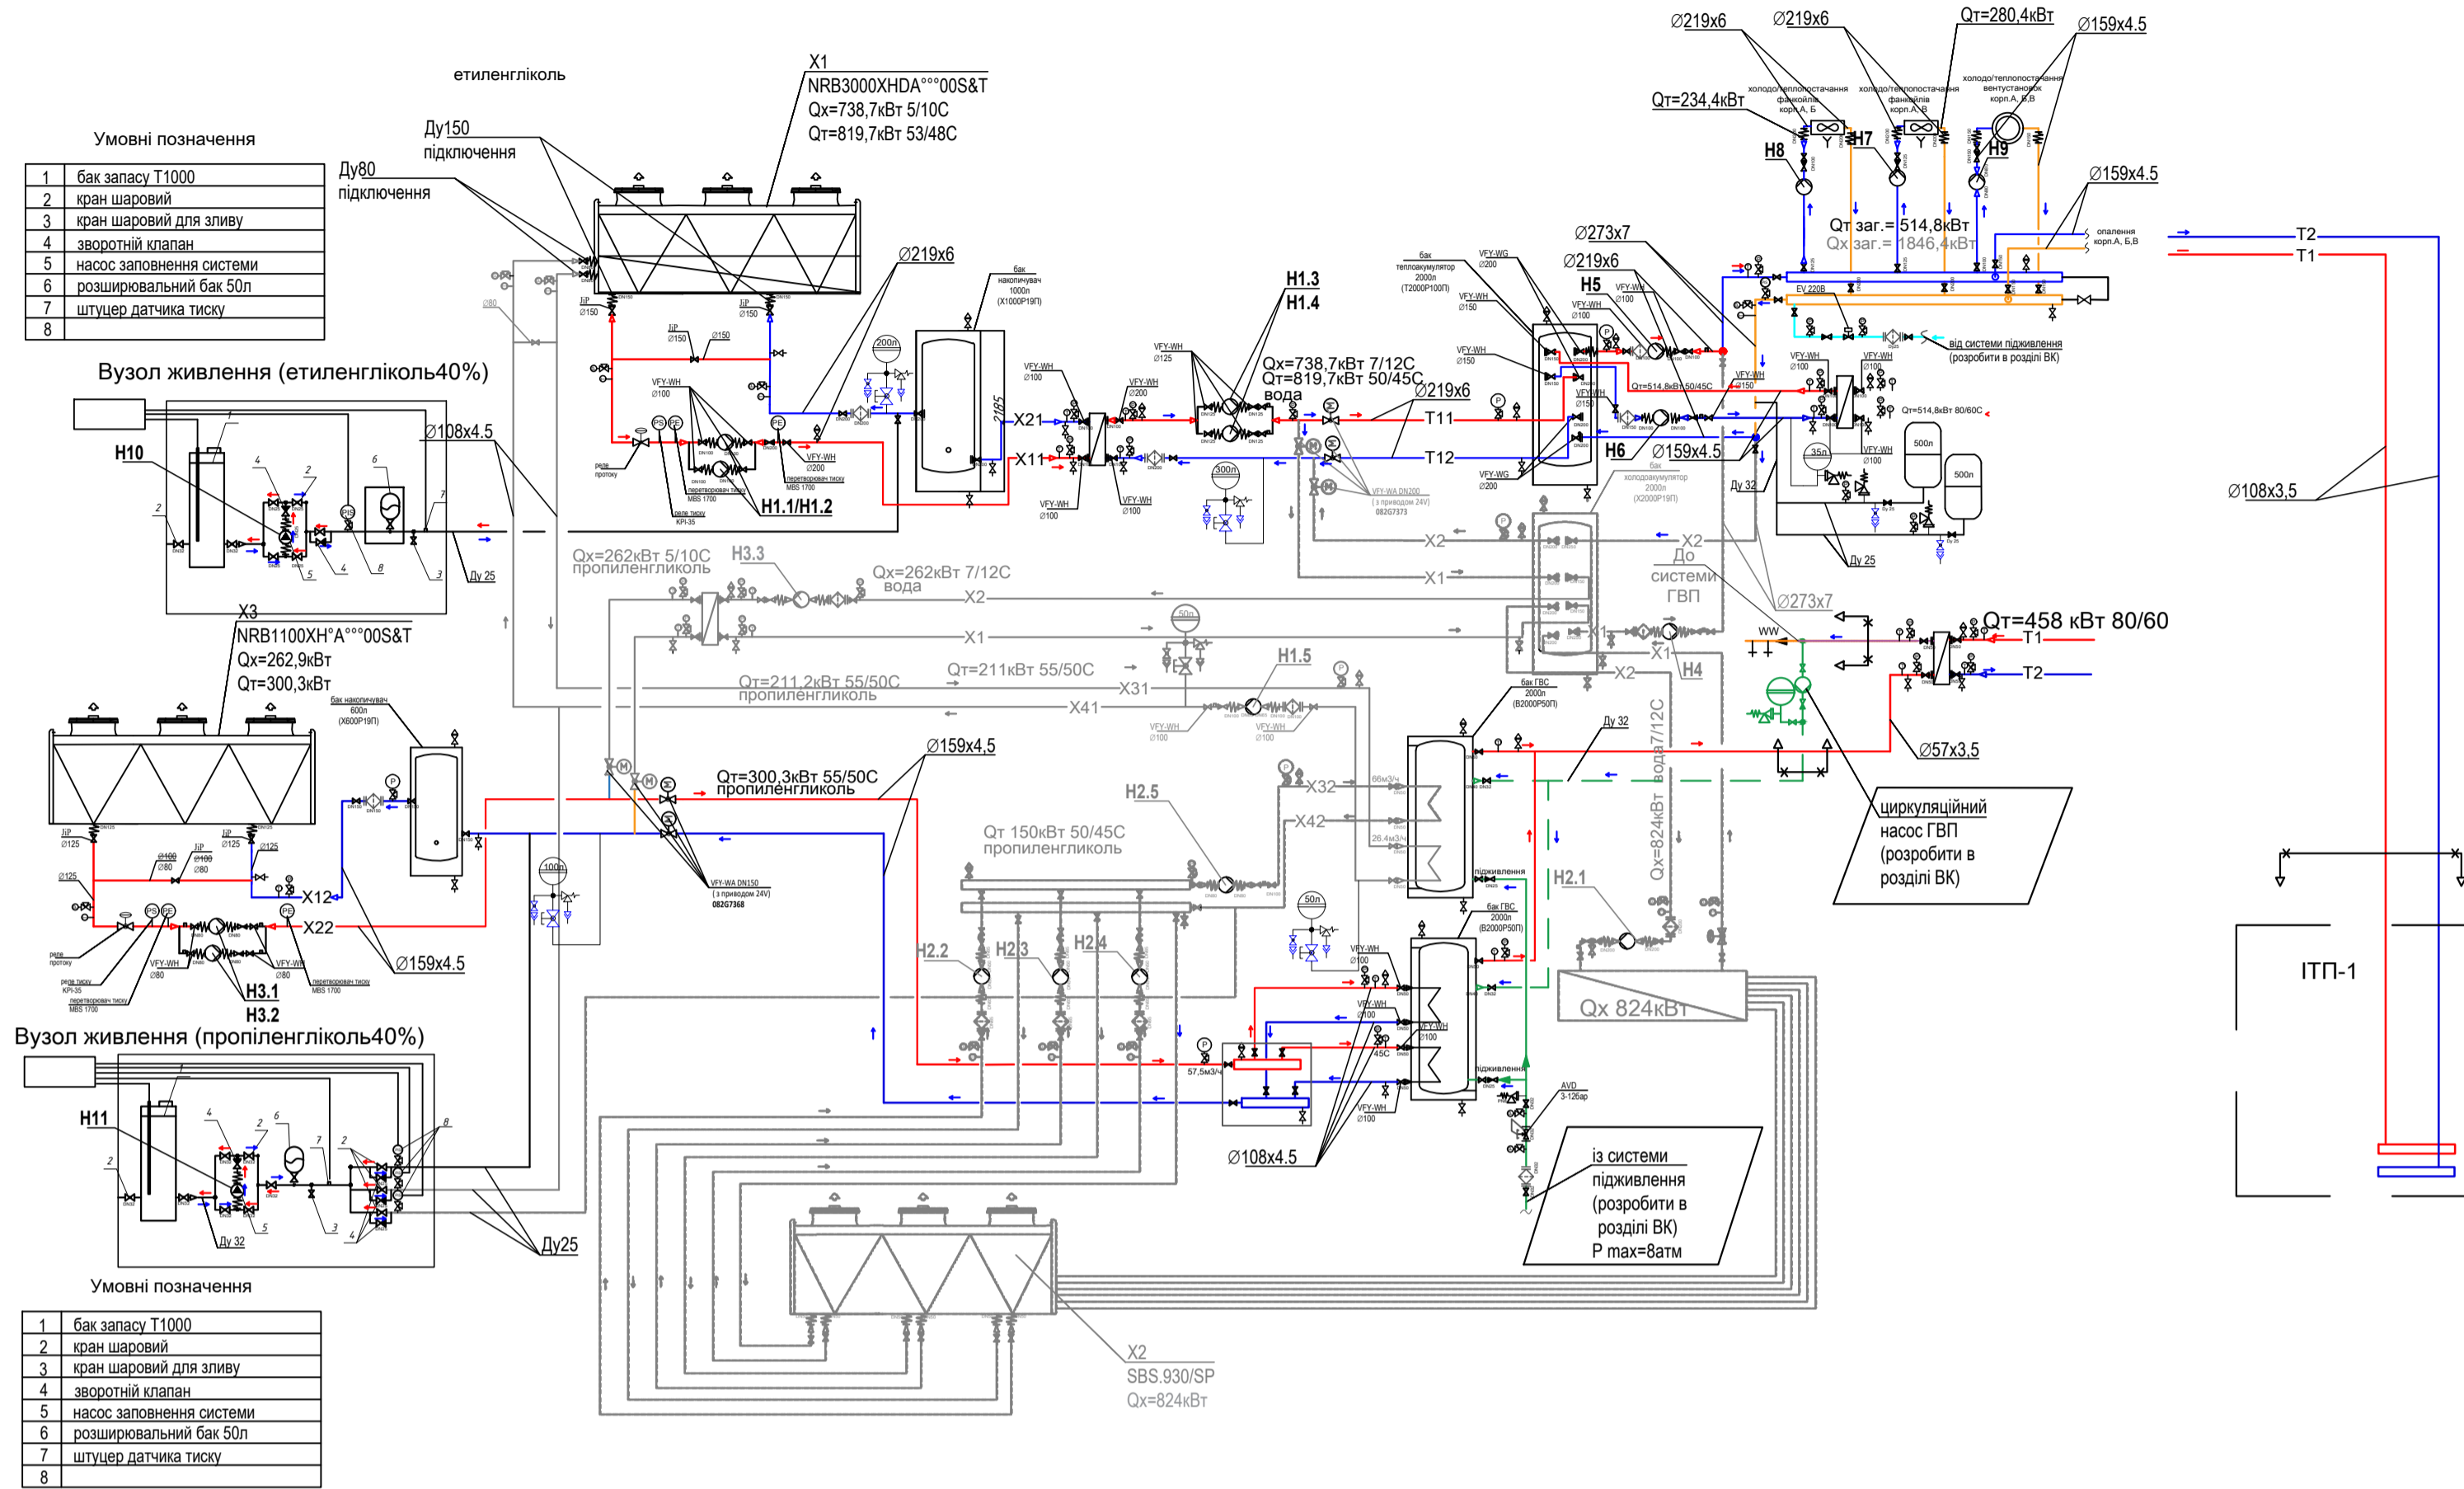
Умовні позначення

| 1 | бак запасу Т1000 |
|---|---|
| 2 | кран шаровий |
| 3 | кран шаровий для зливу |
| 4 | зворотній клапан |
| 5 | насос заповнення системи |
| 6 | розширювальний бак 50л |
| 7 | штуцер датчика тиску |
| 8 | |

етиленгліколь

X1
NRB3000XHDA°°°00S&T
Qх=738,7кВт 5/10С
Qт=819,7кВт 53/48С

Ду150
підключення

Ду80
підключення

Ø219х6

бак накопичувач 1000л (X1000P19П)

Вузол живлення (етиленгліколь40%)

H10

Ø108х4.5

Ду 25

H1.1/H1.2

H1.3
H1.4

Qх=738,7кВт 7/12С
Qт=819,7кВт 50/45С
вода

Ø219х6

X21
X11

T11
T12

бак теплоакумулятор 2000л (T2000P100П)

VFY-WA DN200 (з приводом 24V) 082G7373

Ø219х6
Ø219х6
Qт=280,4кВт
Ø159х4.5

Qт=234,4кВт

холодо/теплопостачання фанкойлів корп.А, Б

холодо/теплопостачання фанкойлів корп.А,В

холодо/теплопостачання вентустановок корп.А, Б,В

H8
H7
H9

Ø159х4.5

Qт заг.= 514,8кВт
Qх заг.= 1846,4кВт

опалення корп.А, Б,В

T2
T1

Ø273х7
Ø219х6

H5

EV 220B

від системи підживлення (розробити в розділі ВК)

Qт=514,8кВт 50/45С

Qт=514,8кВт 80/60С

H6
Ø159х4.5

бак холодоакумулятор 2000л (X2000P19П)

Ду 32

500л
500л
35л

Ду 25

Ø108х3,5

Qх=262кВт 5/10С
пропіленгліколь

H3.3

Qх=262кВт 7/12С
вода

X2
X1

X2
X1

До системи ГВП

Ø273х7

Qт=458 кВт 80/60

T1
T2

X1
X2
H4

X3
NRB1100XH°A°°°00S&T
Qх=262,9кВт
Qт=300,3кВт

Qт=211,2кВт 55/50С
пропіленгліколь

Qт=211кВт 55/50С

H1.5

X31
X41

бак накопичувач 600л (X600P19П)

бак ГВС 2000л (B2000P50П)

Ду 32

Ø57х3,5

Ø159х4,5

Qт=300,3кВт 55/50С
пропіленгліколь

VFY-WA DN150 (з приводом 24V) 082G7368

H2.5

X32
X42

Qт 150кВт 50/45С
пропіленгліколь

Qх=824кВт вода7/12С

циркуляційний насос ГВП (розробити в розділі ВК)

X12
X22

Ø159х4.5

H3.1
H3.2

H2.2
H2.3
H2.4

H2.1

бак ГВС 2000л (B2000P50П)

Qх 824кВт

AVD 3-12бар

ІТП-1

Вузол живлення (пропіленгліколь40%)

H11

Ду 32

Ду25

Ø108х4.5

із системи підживлення (розробити в розділі ВК) P max=8атм

X2
SBS.930/SP
Qх=824кВт

Умовні позначення

| 1 | бак запасу Т1000 |
|---|---|
| 2 | кран шаровий |
| 3 | кран шаровий для зливу |
| 4 | зворотній клапан |
| 5 | насос заповнення системи |
| 6 | розширювальний бак 50л |
| 7 | штуцер датчика тиску |
| 8 | |